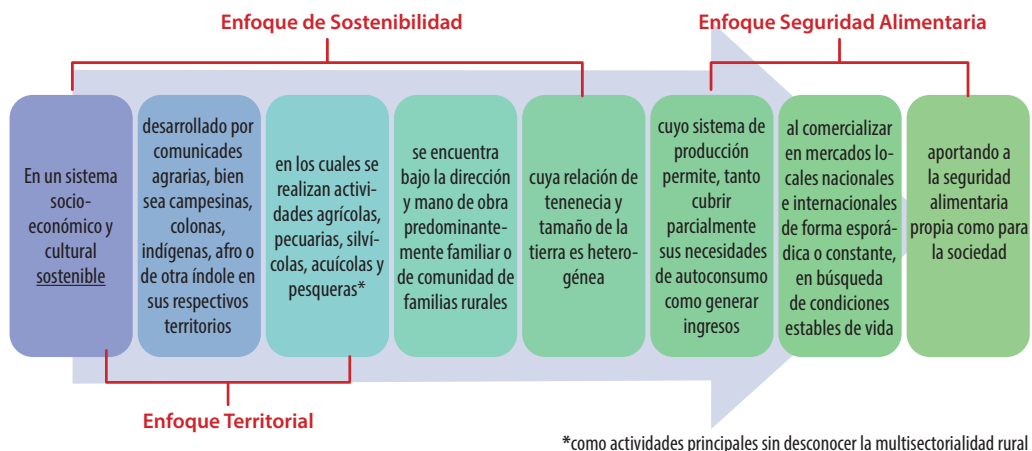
Enfoque de Sostenibilidad

Enfoque Seguridad Alimentaria

En un sistema socioeconómico y cultural sostenible

desarrollado por comunicades agrarias, bien sea campesinas, colonas, indígenas, afro o de otra índole en sus respectivos territorios

en los cuales se realizan actividades agrícolas, pecuarias, silvícolas, acuícolas y pesqueras*

se encuentra bajo la dirección y mano de obra predominantemente familiar o de comunidad de familias rurales

cuya relación de tenenecia y tamaño de la tierra es heterogénea

cuyo sistema de producción permite, tanto cubrir parcialmente sus necesidades de autoconsumo como generar ingresos

al comercializar en mercados locales nacionales e internacionales de forma esporádica o constante, en búsqueda de condiciones estables de vida

aportando a la seguridad alimentaria propia como para la sociedad

Enfoque Territorial

*como actividades principales sin desconocer la multisectorialidad rural